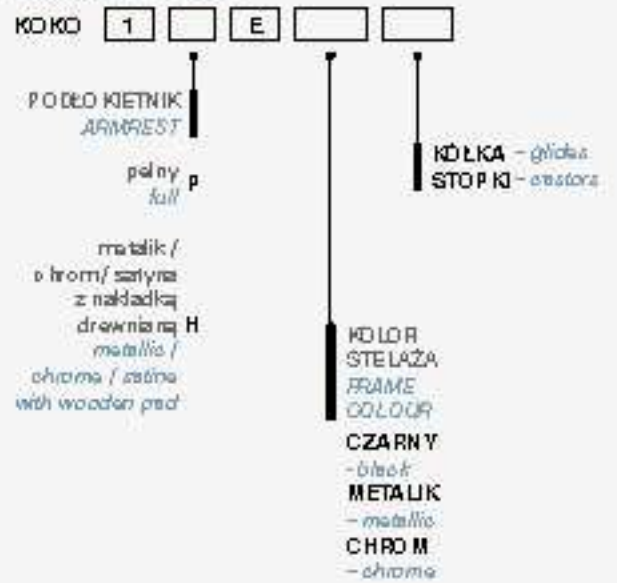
KOKO 1 E

PODŁOKIETNIK
ARMREST

pełny
full P

metalik / chrom / satyna z nakładką drewnianą H
metallic / chrome / satine with wooden pad

KÓŁKA - glides
STOPKI - castors

KOLOR STELAŻA
FRAME COLOUR

CZARNY
- black
METALIK
- metallic
CHROM
- chrome